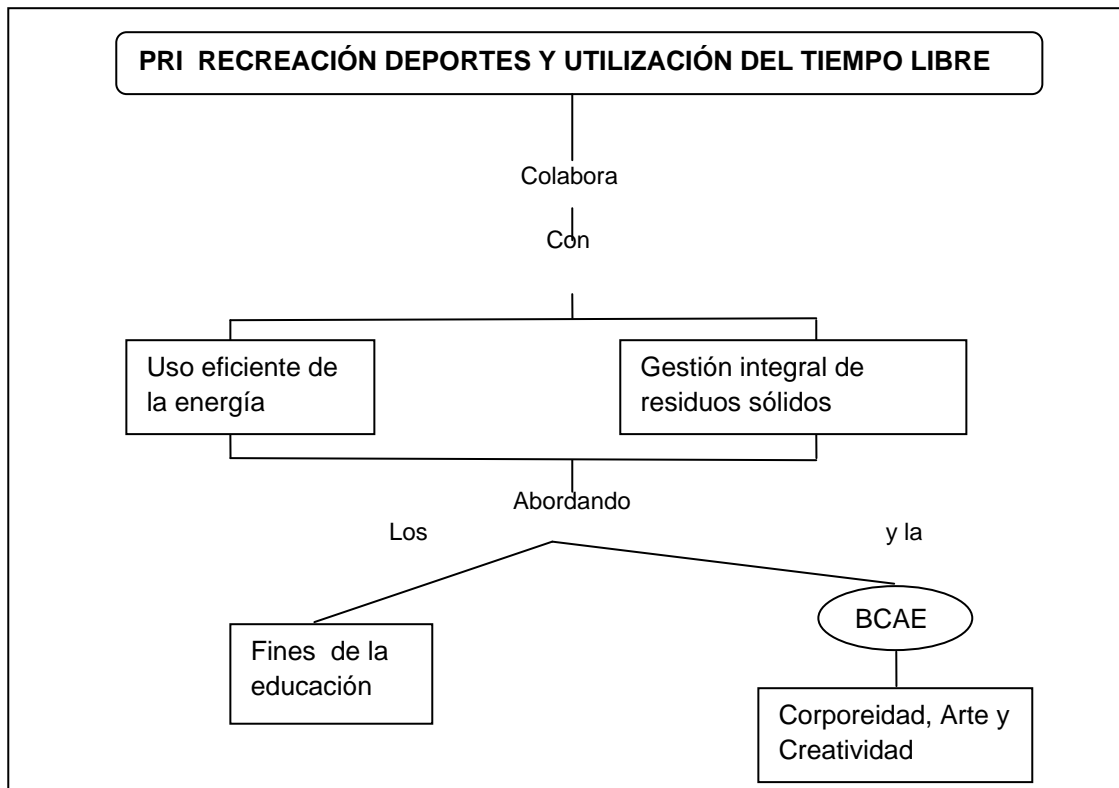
PRI RECREACIÓN DEPORTES Y UTILIZACIÓN DEL TIEMPO LIBRE

Colabora

Con

Uso eficiente de la energía

Gestión integral de residuos sólidos

Abordando

Los

y la

Fines de la educación

BCAE

Corporeidad, Arte y Creatividad